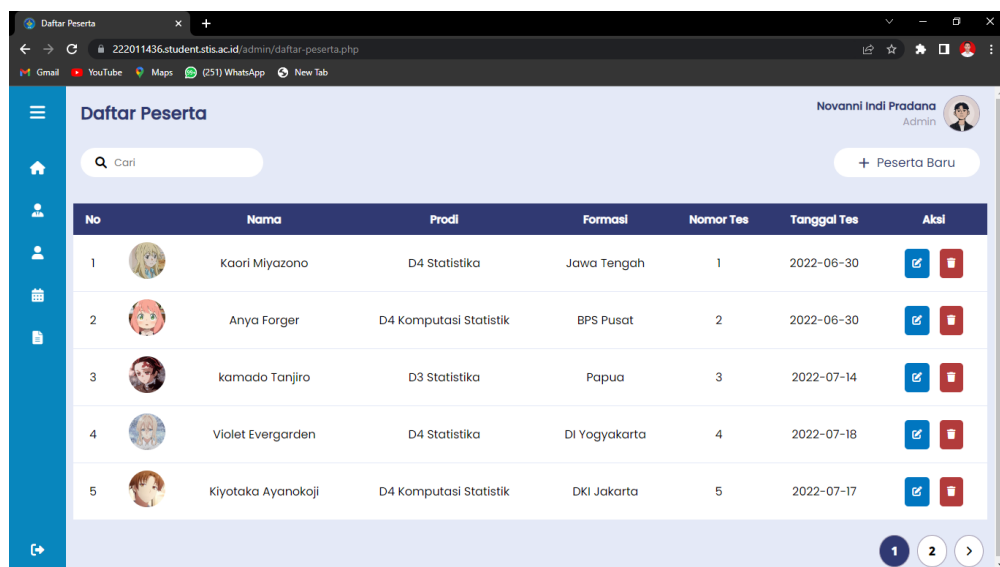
Daftar Peserta

222011436.student.stis.ac.id/admin/daftar-peserta.php

Gmail YouTube Maps (251) WhatsApp New Tab

Daftar Peserta

Novanni Indi Pradana
Admin

Cari

+ Peserta Baru

| No | | Nama | Prodi | Formasi | Nomor Tes | Tanggal Tes | Aksi |
|---|---|---|---|---|---|---|---|
| 1 | | Kaori Miyazono | D4 Statistika | Jawa Tengah | 1 | 2022-06-30 | |
| 2 | | Anya Forger | D4 Komputasi Statistik | BPS Pusat | 2 | 2022-06-30 | |
| 3 | | kamado Tanjiro | D3 Statistika | Papua | 3 | 2022-07-14 | |
| 4 | | Violet Evergarden | D4 Statistika | DI Yogyakarta | 4 | 2022-07-18 | |
| 5 | | Kiyotaka Ayanokoji | D4 Komputasi Statistik | DKI Jakarta | 5 | 2022-07-17 | |

1 2 >